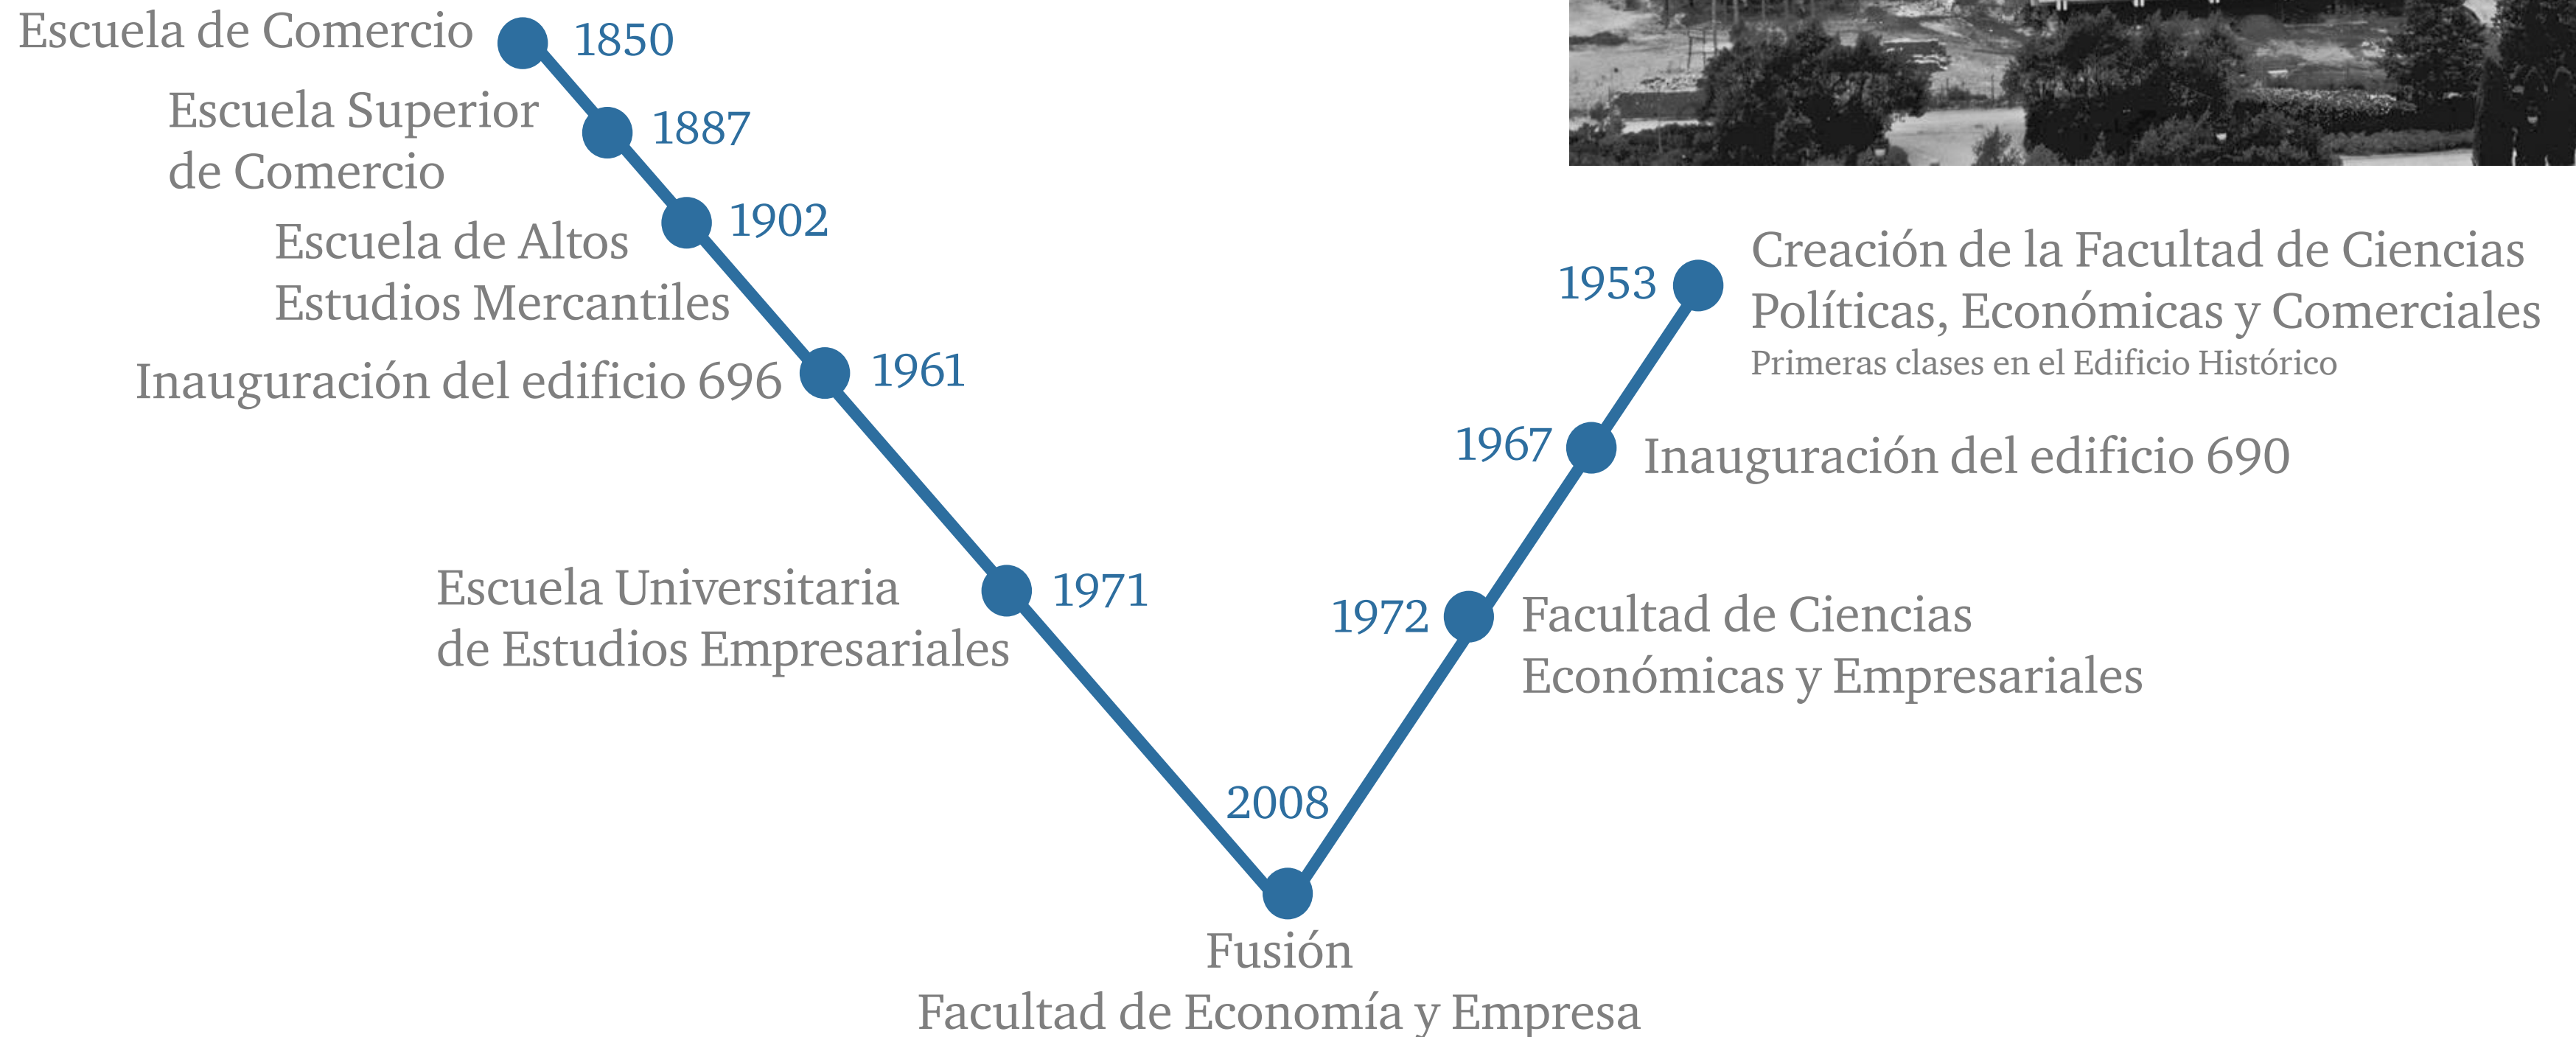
Escuela de Comercio 1850

Escuela Superior de Comercio 1887

Escuela de Altos Estudios Mercantiles 1902

Inauguración del edificio 696 1961

Escuela Universitaria de Estudios Empresariales 1971

2008

Fusión
Facultad de Economía y Empresa

1972 Facultad de Ciencias Económicas y Empresariales

1967 Inauguración del edificio 690

1953 Creación de la Facultad de Ciencias Políticas, Económicas y Comerciales
Primeras clases en el Edificio Histórico